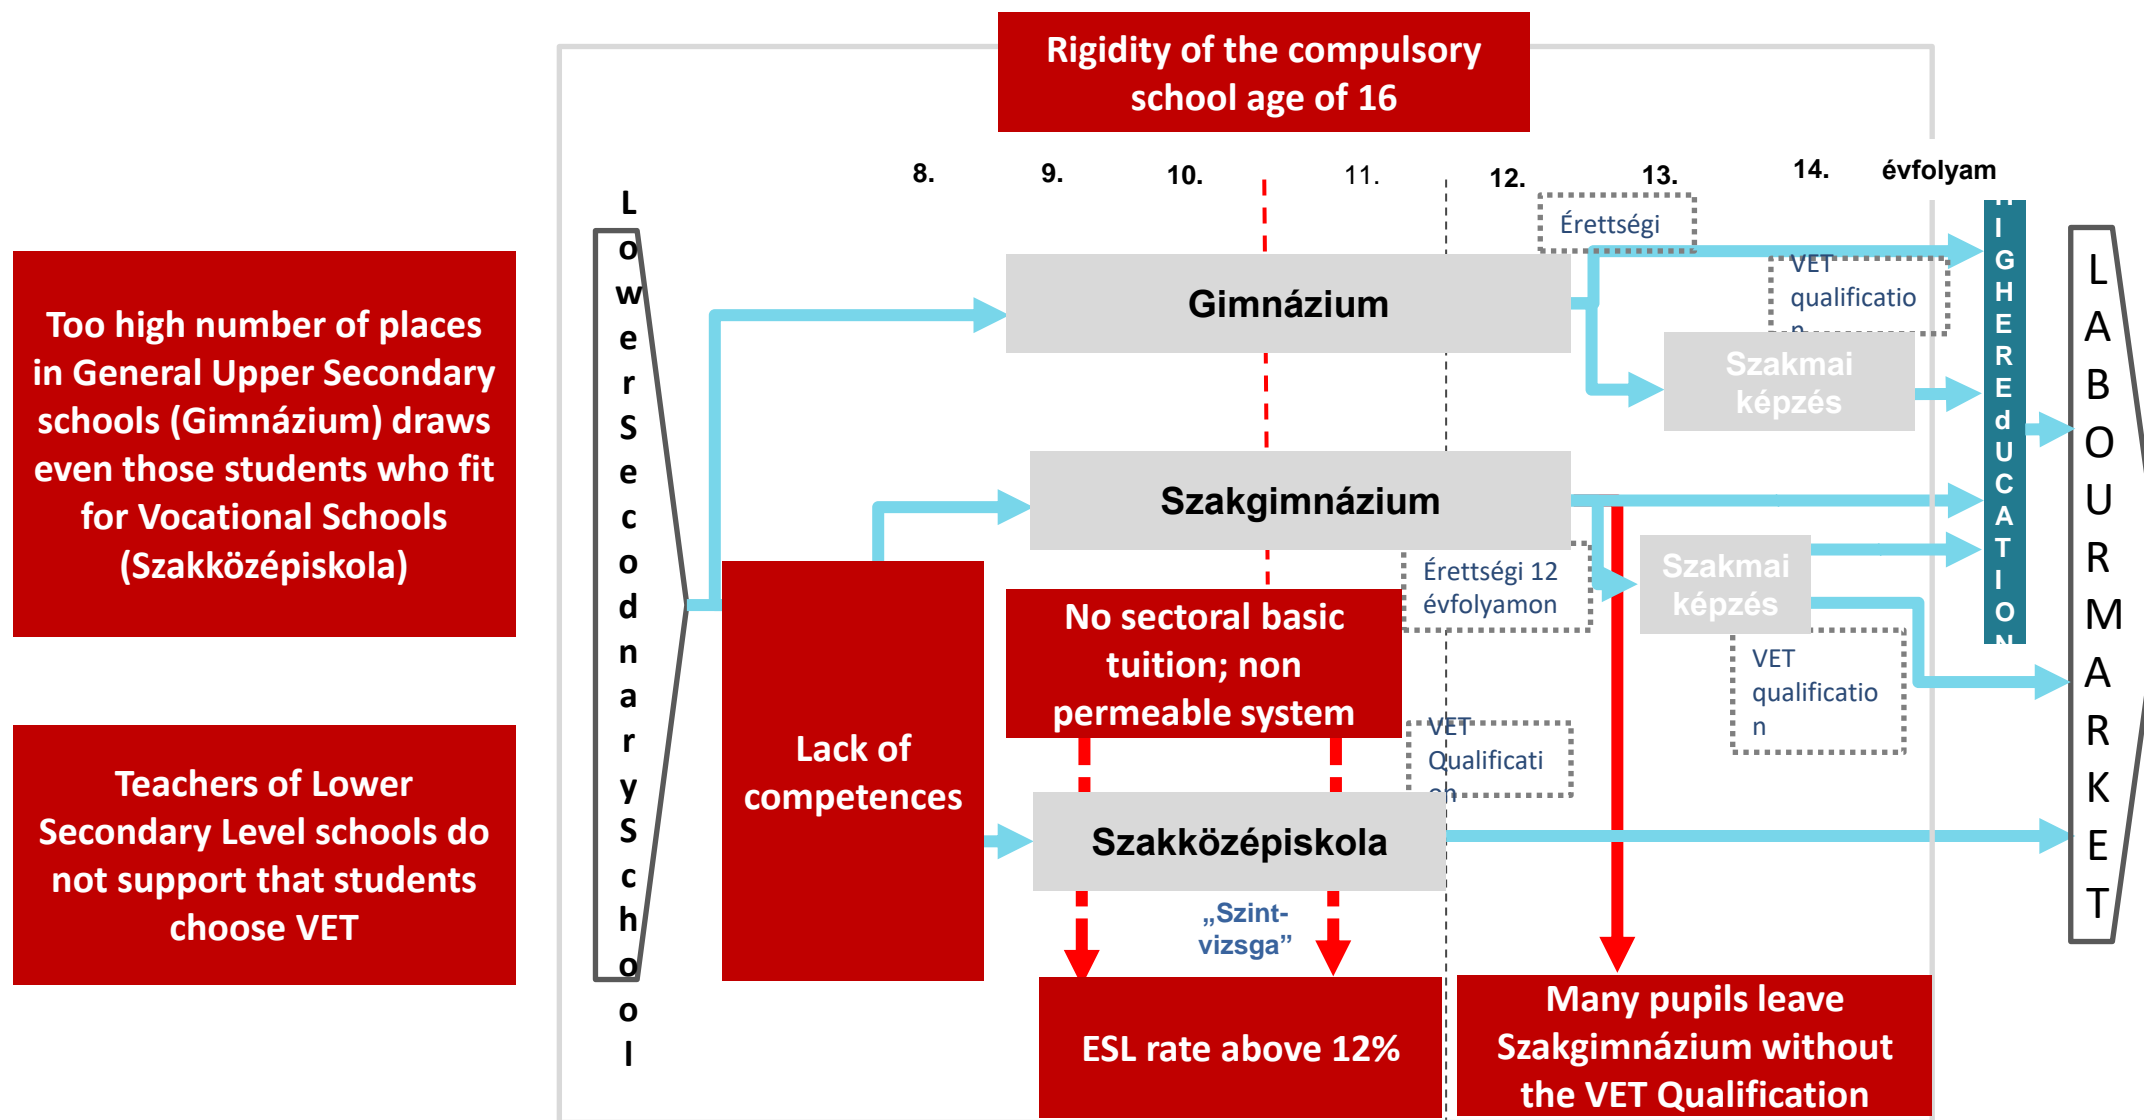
Rigidity of the compulsory school age of 16

Too high number of places in General Upper Secondary schools (Gimnázium) draws even those students who fit for Vocational Schools (Szakközépiskola)

Teachers of Lower Secondary Level schools do not support that students choose VET

LowerSecondarySchool

8. 9. 10. 11. 12. 13. 14. évfolyam

Érettségi

Gimnázium

VET qualificatio n

Szakmai képzés

HIGHEREdUCATION

LABOURMARKET

Szakgimnázium

Érettségi 12 évfolyamon

Szakmai képzés

Lack of competences

No sectoral basic tuition; non permeable system

VET Qualificati on

VET qualificatio n

Szakközépiskola

„Szint-vizsga”

ESL rate above 12%

Many pupils leave Szakgimnázium without the VET Qualification